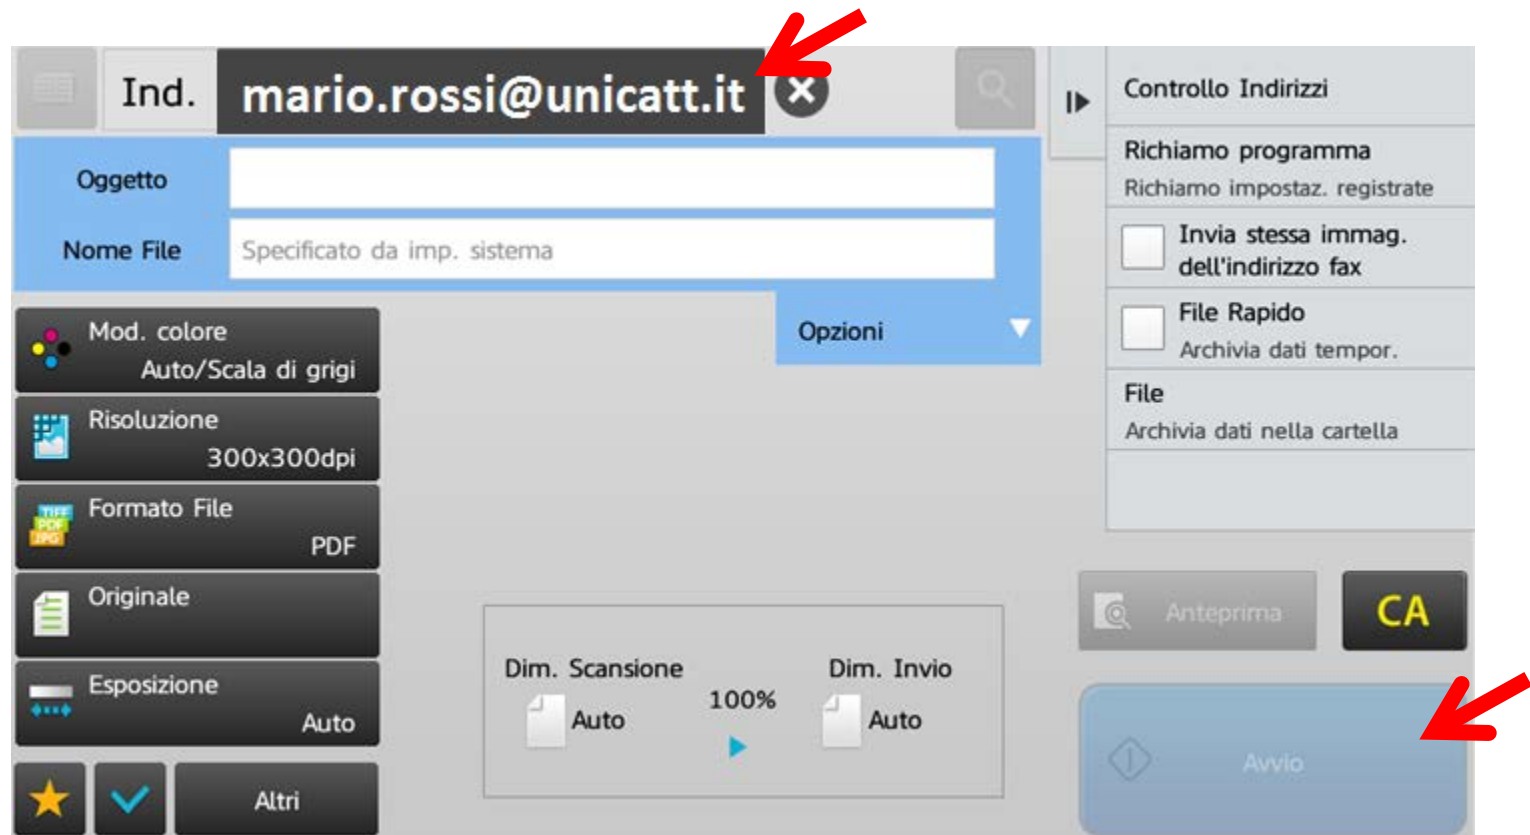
Ind. mario.rossi@unicatt.it

Oggetto

Nome File Specificato da imp. sistema

Opzioni

Mod. colore
Auto/Scala di grigi

Risoluzione
300x300dpi

Formato File
PDF

Originale

Esposizione
Auto

Altri

Dim. Scansione
Auto

100%

Dim. Invio
Auto

Controllo Indirizzi

Richiamo programma
Richiamo impostaz. registrate

Invia stessa immag. dell'indirizzo fax

File Rapido
Archivia dati tempor.

File
Archivia dati nella cartella

Anteprima

CA

Avvio